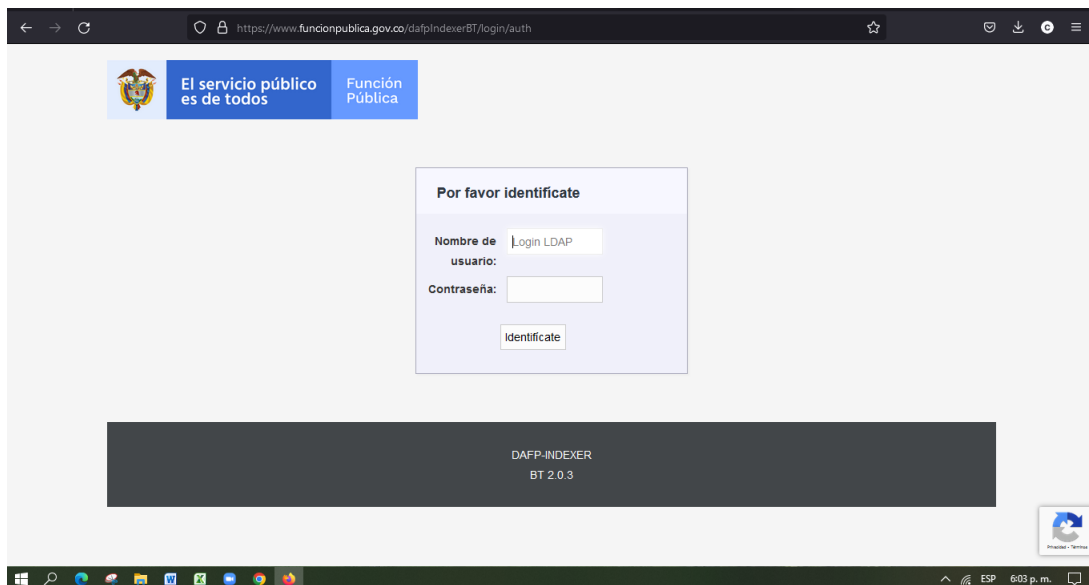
https://www.funcionpublica.gov.co/dafpIndexerBT/login/auth

El servicio público es de todos

Función Pública

Por favor identificate

Nombre de usuario: Login LDAP

Contraseña:

Identificate

DAFP-INDEXER
BT 2.0.3

Privacidad - Términos

ESP 6:03 p. m.